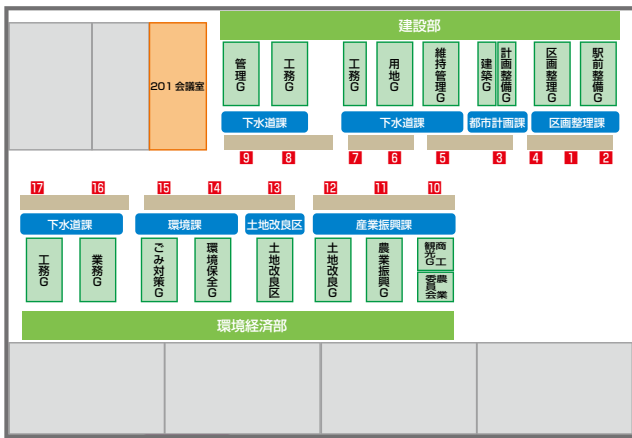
建設部

201 会議室

管理G
工務G
工務G
用地G
維持管理G
建築G
計画整備G
区画整理G
駅前整備G

下水道課
下水道課
都市計画課
区画整理課

9 8 7 6 5 3 4 1 2

17 16 15 14 13 12 11 10

下水道課
環境課
土地改良区
産業振興課

工務G
業務G
ごみ対策G
環境保全G
土地改良区
土地改良G
農業振興G
観光商工G
農業委員会

環境経済部